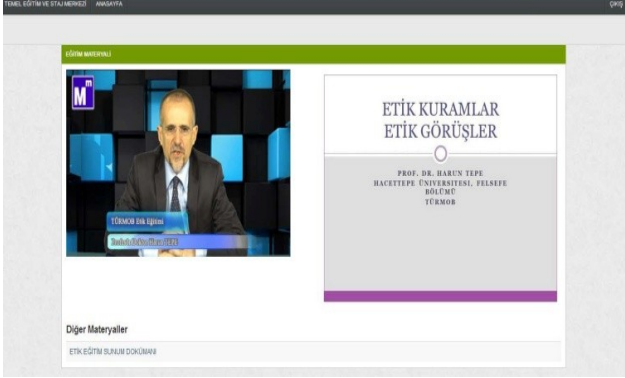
TEMEL EĞİTİM VE STAJ MERKEZİ ANASAYFA

ÇIKIŞ

EĞİTİM MATERYALİ

TÜRMOB Etik Eğitimi

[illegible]

ETİK KURAMLAR
ETİK GÖRÜŞLER

PROF. DR. HARUN TEPE
HACETTEPE ÜNİVERSİTESİ, FELSEFE BÖLÜMÜ
TÜRMOB

Diğer Materyaller

ETİK EĞİTİM SUNUM DOKÜMANI